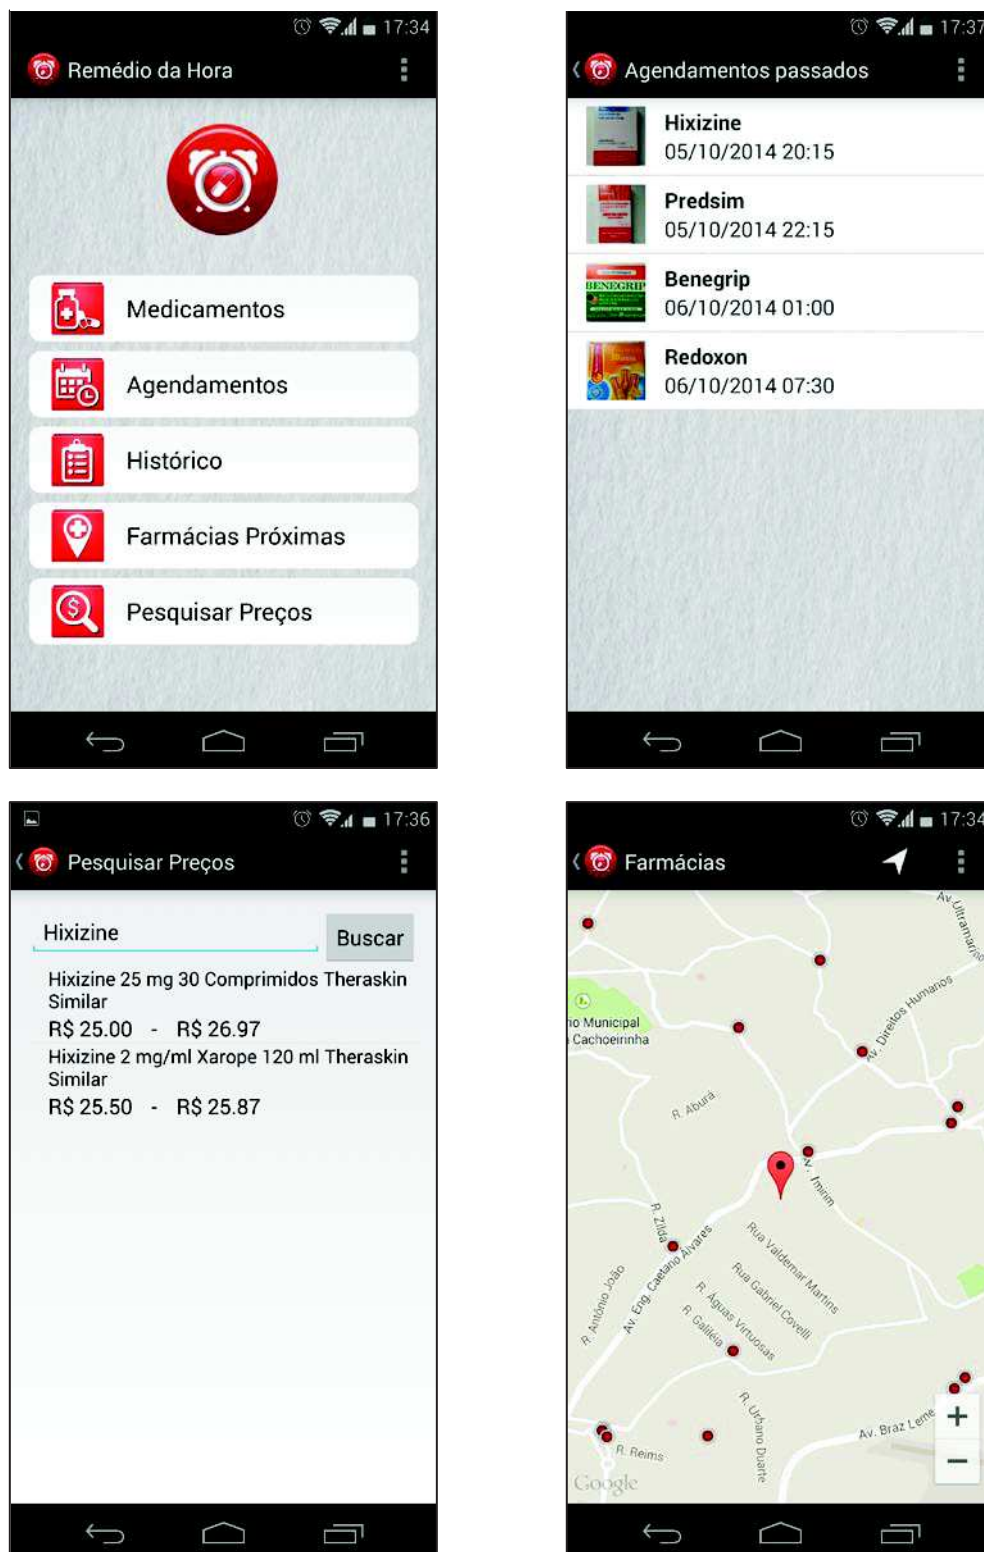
17:34

Remédio da Hora

Medicamentos

Agendamentos

Histórico

Farmácias Próximas

Pesquisar Preços

17:37

Agendamentos passados

Hixizine
05/10/2014 20:15

Predsim
05/10/2014 22:15

BENEGRIP

Benegrip
06/10/2014 01:00

Redoxon
06/10/2014 07:30

17:36

Pesquisar Preços

Hixizine

Buscar

Hixizine 25 mg 30 Comprimidos Theraskin Similar
R$ 25.00 - R$ 26.97

Hixizine 2 mg/ml Xarope 120 ml Theraskin Similar
R$ 25.50 - R$ 25.87

17:34

Farmácias

Av. Ultramarino

Av. Direitos Humanos

io Municipal
Cachoeirinha

R. Aburá

Av. Imirim

R. Zilda

Av. Eng. Caetano Álvares

Rua Valdemar Martins

Rua Gabriel Covelli

R. Águas Virtuosas

R. Galiléia

R. Antônio João

R. Urbano Duarte

R. Reims

Av. Braz Leme

Google

+

−